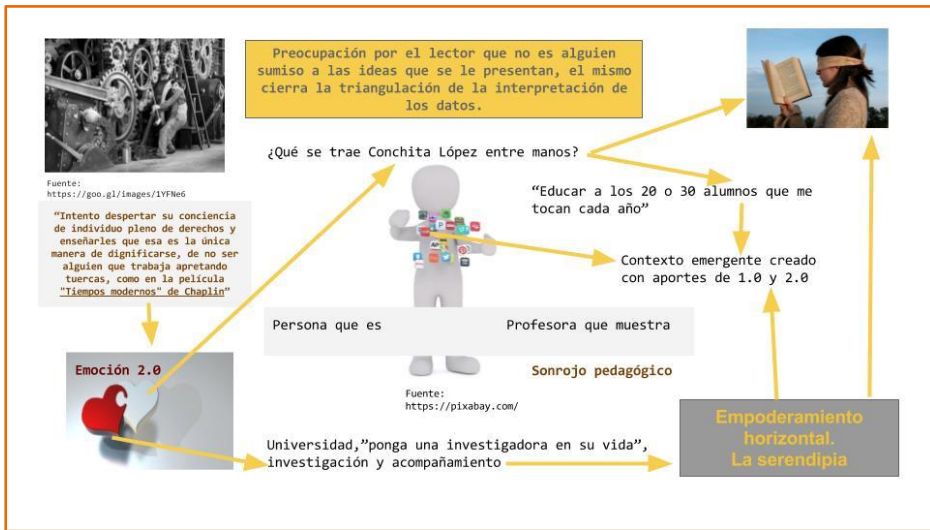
Preocupación por el lector que no es alguien sumiso a las ideas que se le presentan, el mismo cierra la triangulación de la interpretación de los datos.

Fuente:
https://goo.gl/images/1YFNe6

"Intento despertar su conciencia de individuo pleno de derechos y enseñarles que esa es la única manera de dignificarse, de no ser alguien que trabaja apretando tuercas, como en la película "Tiempos modernos" de Chaplin"

¿Qué se trae Conchita López entre manos?

"Educar a los 20 o 30 alumnos que me tocan cada año"

Contexto emergente creado con aportes de 1.0 y 2.0

Persona que es

Profesora que muestra

Sonrojo pedagógico

Emoción 2.0

Fuente:
https://pixabay.com/

Universidad,"ponga una investigadora en su vida", investigación y acompañamiento

Empoderamiento horizontal.
La serendipia